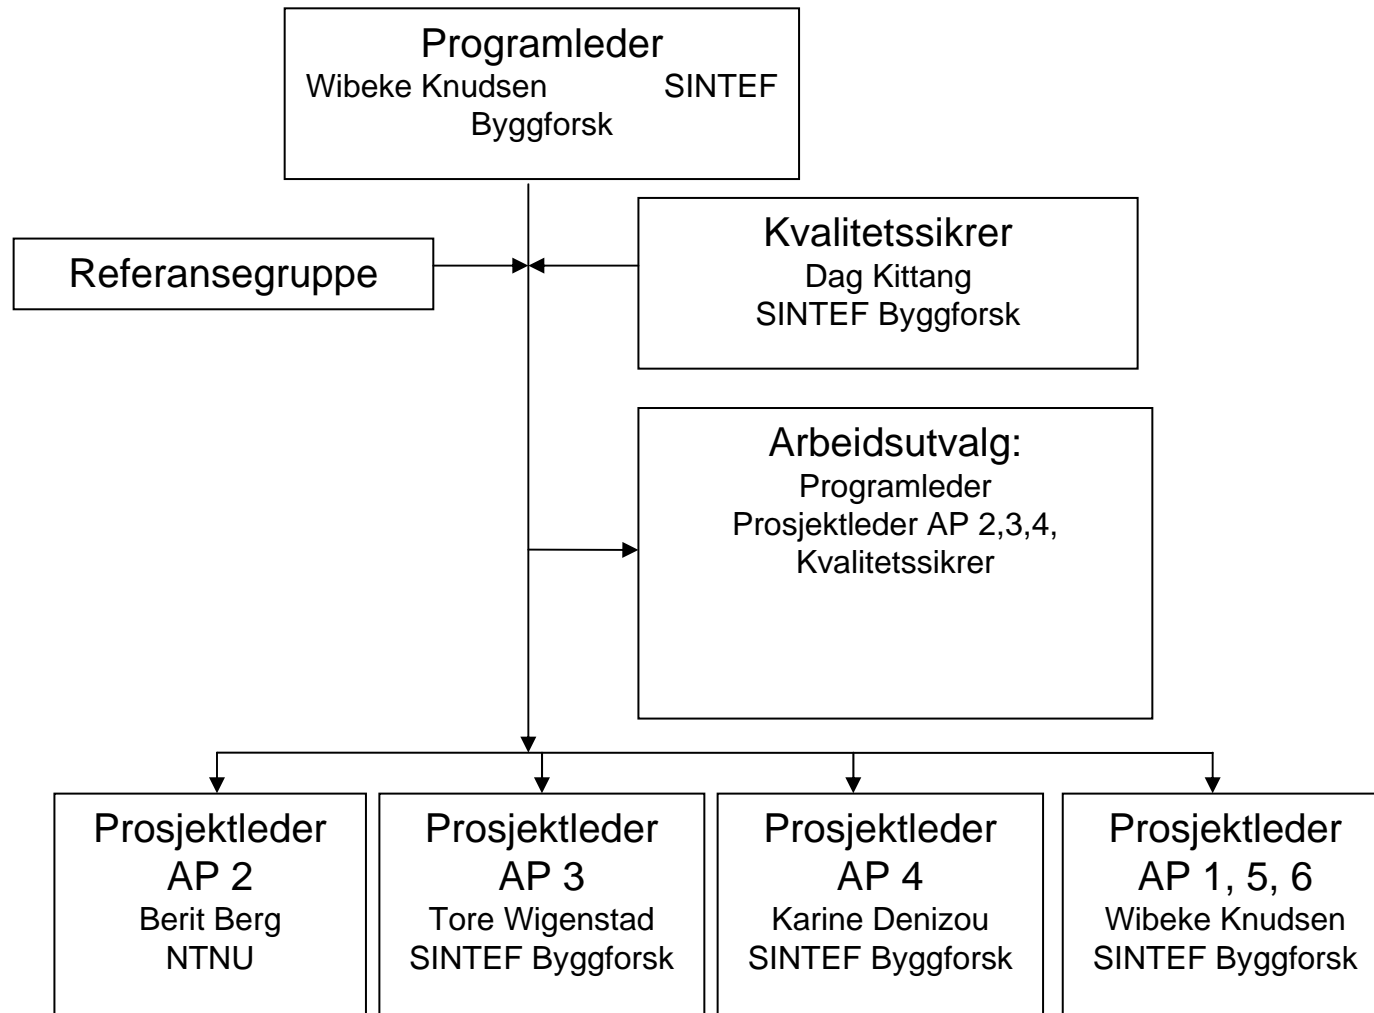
Programleder
Wibeke Knudsen SINTEF Byggforsk

Referansegruppe

Kvalitetssikrer
Dag Kittang
SINTEF Byggforsk

Arbeidsutvalg:
Programleder
Prosjektleder AP 2,3,4,
Kvalitetssikrer

Prosjektleder
AP 2
Berit Berg
NTNU

Prosjektleder
AP 3
Tore Wigenstad
SINTEF Byggforsk

Prosjektleder
AP 4
Karine Denizou
SINTEF Byggforsk

Prosjektleder
AP 1, 5, 6
Wibeke Knudsen
SINTEF Byggforsk